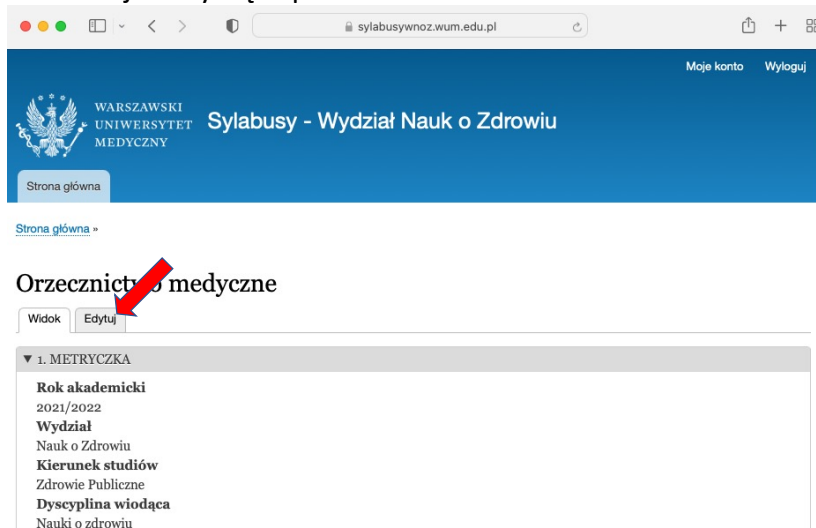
sylabusywnoz.wum.edu.pl

Moje konto Wyloguj

WARSZAWSKI UNIWERSYTET MEDYCZNY

Sylabusy - Wydział Nauk o Zdrowiu

Strona główna

Strona główna »

Orzecznictwo medyczne

Widok Edytuj

▼ 1. METRYCZKA

Rok akademicki
2021/2022
Wydział
Nauk o Zdrowiu
Kierunek studiów
Zdrowie Publiczne
Dyscyplina wiodąca
Nauki o zdrowiu